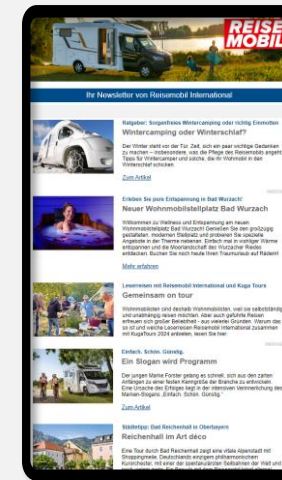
REISE MOBIL

Ihr Newsletter von Reisemobil International

Ratgeber: Sorgenfreies Wintercamping oder richtig Einmotten
Wintercamping oder Winterschlaf?

Der Winter steht vor der Tür. Zeit, sich ein paar wichtige Gedanken zu machen – insbesondere, was die Pflege des Reisemobils angeht. Tipps für Wintercamper und solche, die ihr Wohnmobil in den Winterschlaf schicken.

Zum Artikel

ANZEIGE

Erleben Sie pure Entspannung in Bad Wurzach!
Neuer Wohnmobilstellplatz Bad Wurzach

Willkommen zu Wellness und Entspannung am neuen Wohnmobilstellplatz Bad Wurzach! Genießen Sie den großzügig gestalteten, modernen Stellplatz und probieren Sie spezielle Angebote in der Therme nebenan. Einfach mal in wohliger Wärme entspannen und die Moorlandschaft des Wurzacher Riedes entdecken. Buchen Sie noch heute Ihren Traumurlaub auf Rädern!

Mehr erfahren

ANZEIGE

Leserreisen mit Reisemobil International und Kuga Tours
Gemeinsam on tour

Wohnmobilisten sind deshalb Wohnmobilisten, weil sie selbstständig und unabhängig reisen möchten. Aber auch geführte Reisen erfreuen sich großer Beliebtheit – aus vielerlei Gründen. Warum das so ist und welche Leserreisen Reisemobil International zusammen mit KugaTours 2024 anbieten, lesen Sie hier:

Einfach. Schön. Günstig.
Ein Slogan wird Programm

Der jungen Marke Forster gelang es schnell, sich aus den zarten Anfängen zu einer festen Kenngröße der Branche zu entwickeln. Eine Ursache des Erfolges liegt in der intensiven Verinnerlichung des Marken-Slogans „Einfach. Schön. Günstig."

Zum Artikel

ANZEIGE

Städtetipp: Bad Reichenhall in Oberbayern
Reichenhall im Art déco

Eine Tour durch Bad Reichenhall zeigt eine vitale Alpenstadt mit Shoppingmeile, Deutschlands einzigem philharmonischen Kurorchester, mit einer der spektakulärsten Seilbahnen der Welt und